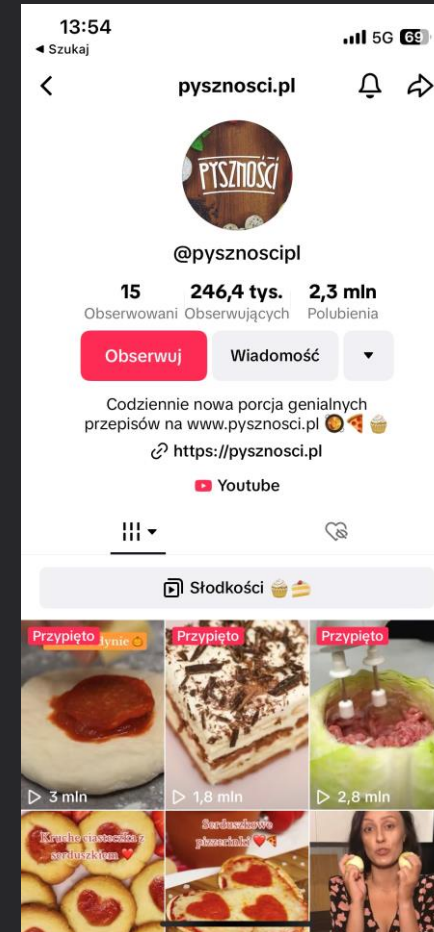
13:54
◂ Szukaj
5G 69

pysznosci.pl

PYSZNOŚCI

@pysznoscipl

15
Obserwowani

246,4 tys.
Obserwujących

2,3 mln
Polubienia

Obserwuj
Wiadomość

Codziennie nowa porcja genialnych przepisów na www.pysznosci.pl 🍳🍕🧁
https://pysznosci.pl
Youtube

Słodkości 🧁🍰

Przypięto
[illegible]dynie
3 mln

Przypięto
1,8 mln

Przypięto
2,8 mln

Kruche ciasteczka z serduszkiem ❤️

Serduszkowe pizzerinki ❤️🍕